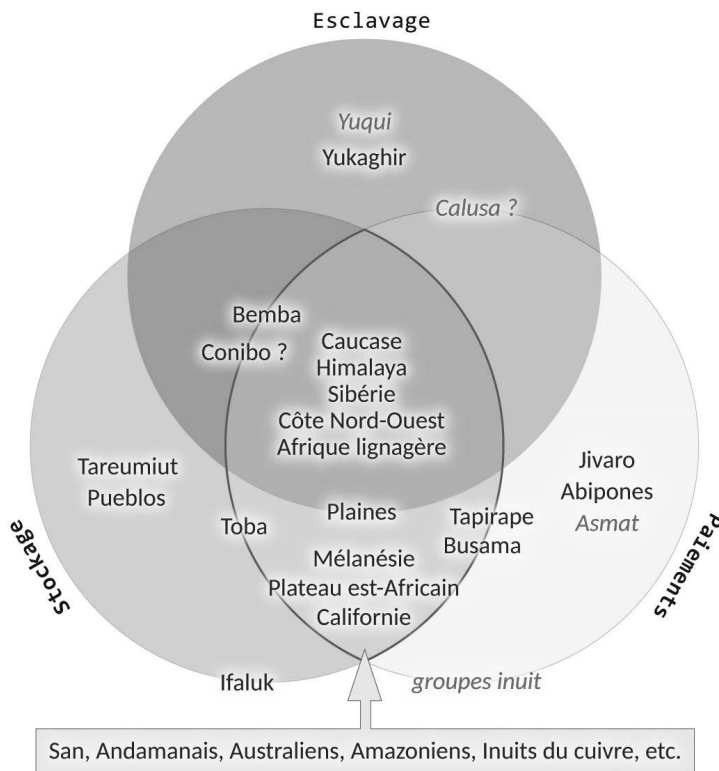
Esclavage

Yuqui
Yukaghir

Calusa ?

Bemba
Conibo ?

Caucase
Himalaya
Sibérie
Côte Nord-Ouest
Afrique lignagère

Tareumiut
Pueblos

Toba

Plaines

Tapirape
Busama

Jivaro
Abipones
Asmat

Mélanésie
Plateau est-Africain
Californie

Stockage

Paiements

Ifaluk

groupes inuit

San, Andamanais, Australiens, Amazoniens, Inuits du cuivre, etc.